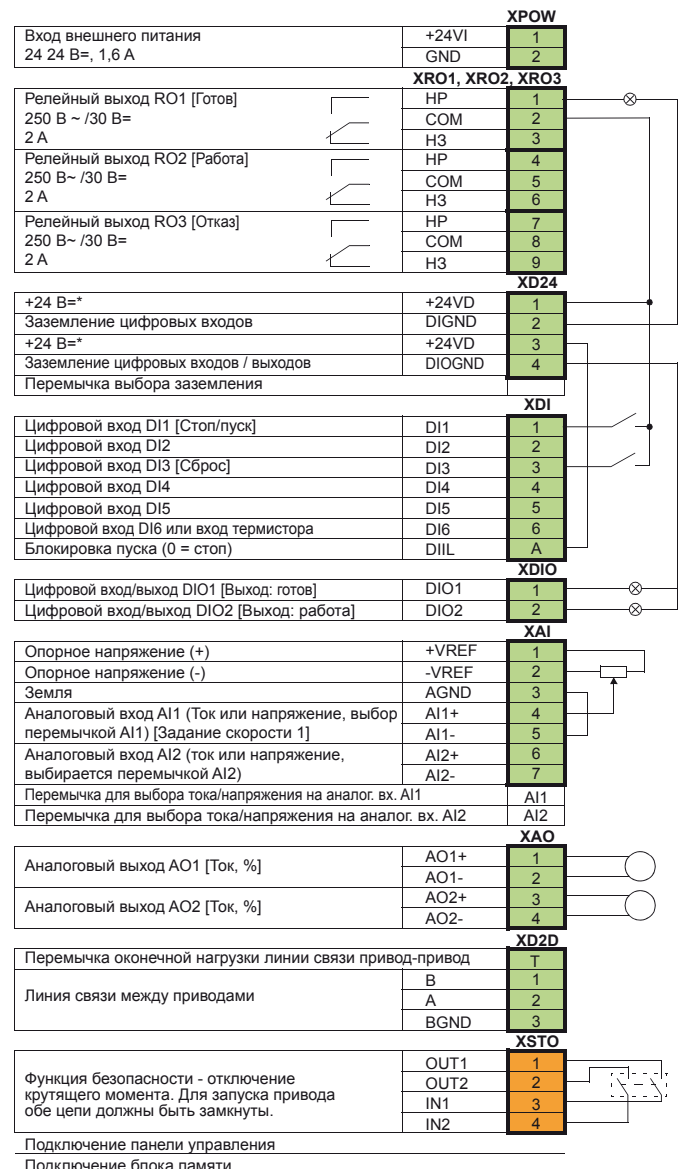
XPOW

| | | |
|---|---|---|
| Вход внешнего питания 24 24 В=, 1,6 А | +24VI | 1 |
| | GND | 2 |

XRO1, XRO2, XRO3

| | | |
|---|---|---|
| Релейный выход RO1 [Готов] 250 В ~ /30 В= 2 А | НР | 1 |
| | COM | 2 |
| | НЗ | 3 |
| Релейный выход RO2 [Работа] 250 В~ /30 В= 2 А | НР | 4 |
| | COM | 5 |
| | НЗ | 6 |
| Релейный выход RO3 [Отказ] 250 В~ /30 В= 2 А | НР | 7 |
| | COM | 8 |
| | НЗ | 9 |

XD24

| | | |
|---|---|---|
| +24 В=* | +24VD | 1 |
| Заземление цифровых входов | DIGND | 2 |
| +24 В=* | +24VD | 3 |
| Заземление цифровых входов / выходов | DIOGND | 4 |
| Перемычка выбора заземления | | |

XDI

| | | |
|---|---|---|
| Цифровой вход DI1 [Стоп/пуск] | DI1 | 1 |
| Цифровой вход DI2 | DI2 | 2 |
| Цифровой вход DI3 [Сброс] | DI3 | 3 |
| Цифровой вход DI4 | DI4 | 4 |
| Цифровой вход DI5 | DI5 | 5 |
| Цифровой вход DI6 или вход термистора | DI6 | 6 |
| Блокировка пуска (0 = стоп) | DIIL | A |

XDIO

| | | |
|---|---|---|
| Цифровой вход/выход DIO1 [Выход: готов] | DIO1 | 1 |
| Цифровой вход/выход DIO2 [Выход: работа] | DIO2 | 2 |

XAI

| | | |
|---|---|---|
| Опорное напряжение (+) | +VREF | 1 |
| Опорное напряжение (-) | -VREF | 2 |
| Земля | AGND | 3 |
| Аналоговый вход AI1 (Ток или напряжение, выбор перемычкой AI1) [Задание скорости 1] | AI1+ | 4 |
| | AI1- | 5 |
| Аналоговый вход AI2 (ток или напряжение, выбирается перемычкой AI2) | AI2+ | 6 |
| | AI2- | 7 |
| Перемычка для выбора тока/напряжения на аналог. вх. AI1 | AI1 | |
| Перемычка для выбора тока/напряжения на аналог. вх. AI2 | AI2 | |

XAO

| | | |
|---|---|---|
| Аналоговый выход AO1 [Ток, %] | AO1+ | 1 |
| | AO1- | 2 |
| Аналоговый выход AO2 [Ток, %] | AO2+ | 3 |
| | AO2- | 4 |

XD2D

| | | |
|---|---|---|
| Перемычка оконечной нагрузки линии связи привод-привод | | T |
| Линия связи между приводами | B | 1 |
| | A | 2 |
| | BGND | 3 |

XSTO

| | | |
|---|---|---|
| Функция безопасности - отключение крутящего момента. Для запуска привода обе цепи должны быть замкнуты. | OUT1 | 1 |
| | OUT2 | 2 |
| | IN1 | 3 |
| | IN2 | 4 |

Подключение панели управления
Подключение блока памяти